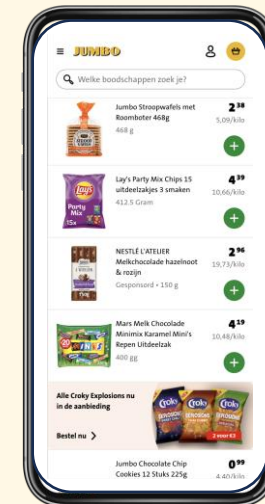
JUMBO

Welke boodschappen zoek je?

Jumbo Stroopwafels met Roomboter 468g
468 g
2 38
5,09/kilo

Lay's Party Mix Chips 15 uitdeelzakjes 3 smaken
412.5 Gram
4 39
10,66/kilo

NESTLÉ L'ATELIER Melkchocolade hazelnoot & rozijn
Gesponsord • 150 g
2 96
19,73/kilo

Mars Melk Chocolade Minimix Karamel Mini's Repen Uitdeelzak
400 gg
4 19
10,48/kilo

Alle Croky Explosions nu in de aanbieding
Bestel nu

Jumbo Chocolate Chip Cookies 12 Stuks 225g
0 99
4,40/kilo